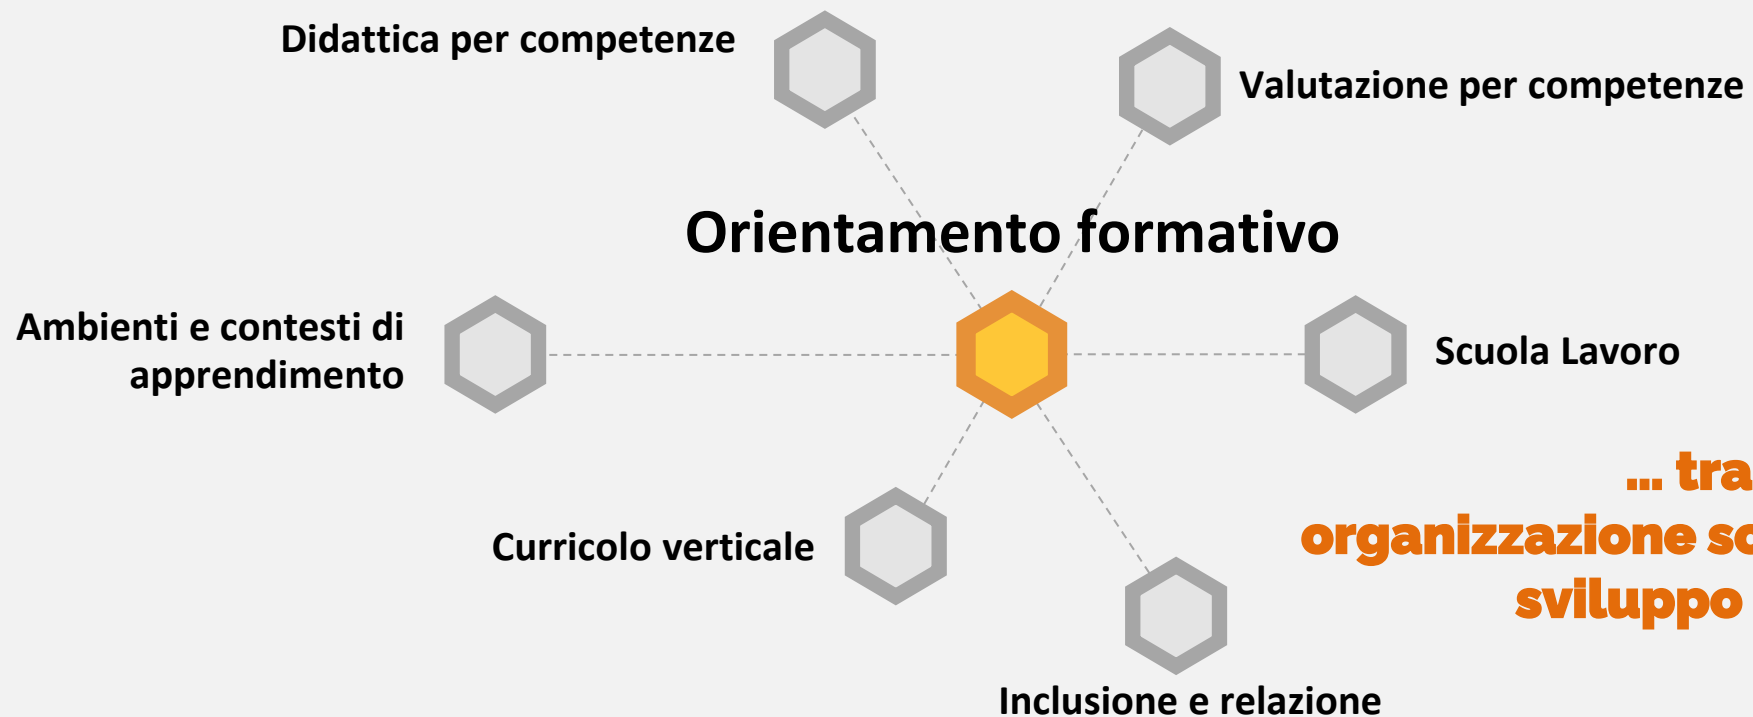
Didattica per competenze

Valutazione per competenze

Orientamento formativo

Ambienti e contesti di apprendimento

Scuola Lavoro

... tra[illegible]

organizzazione sc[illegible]

sviluppo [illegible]

Curricolo verticale

Inclusione e relazione